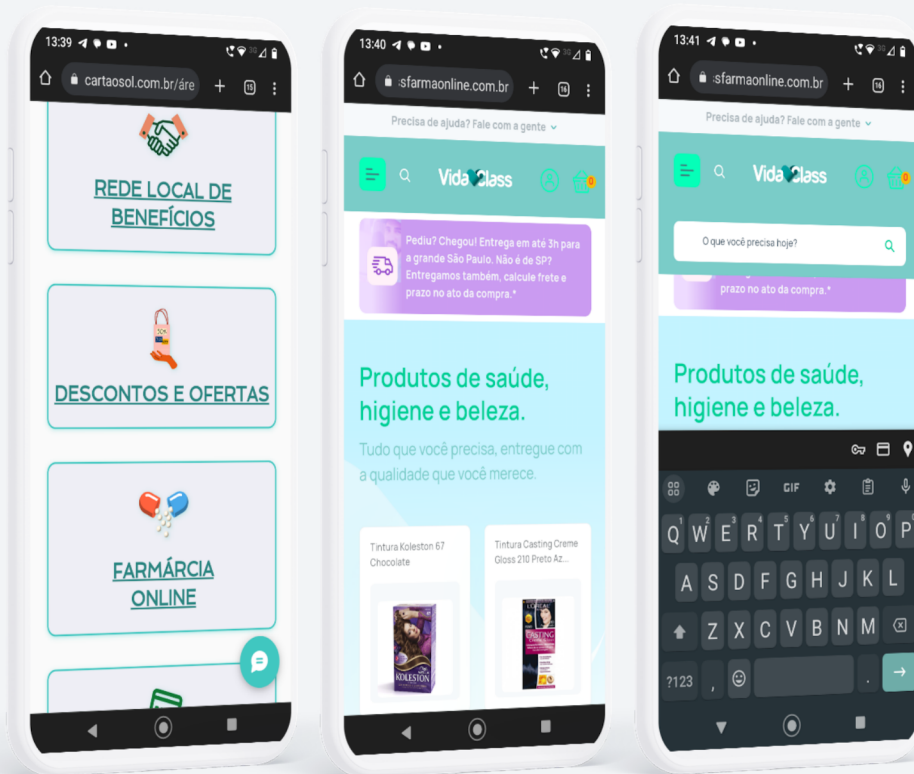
13:39

cartaosol.com.br/áre

16

REDE LOCAL DE BENEFÍCIOS

DESCONTOS E OFERTAS

FARMÁCIA ONLINE

13:40

sfarmaonline.com.br

16

Precisa de ajuda? Fale com a gente

VidaClass

0

Pediu? Chegou! Entrega em até 3h para a grande São Paulo. Não é de SP? Entregamos também, calcule frete e prazo no ato da compra.*

Produtos de saúde, higiene e beleza.

Tudo que você precisa, entregue com a qualidade que você merece.

Tintura Koleston 67 Chocolate

Tintura Casting Creme Gloss 210 Preto Az...

KOLESTON

CASTING

13:41

sfarmaonline.com.br

16

Precisa de ajuda? Fale com a gente

VidaClass

0

O que você precisa hoje?

prazo no ato da compra.*

Produtos de saúde, higiene e beleza.

GIF

Q W E R T Y U I O P

A S D F G H J K L

Z X C V B N M

?123 ,